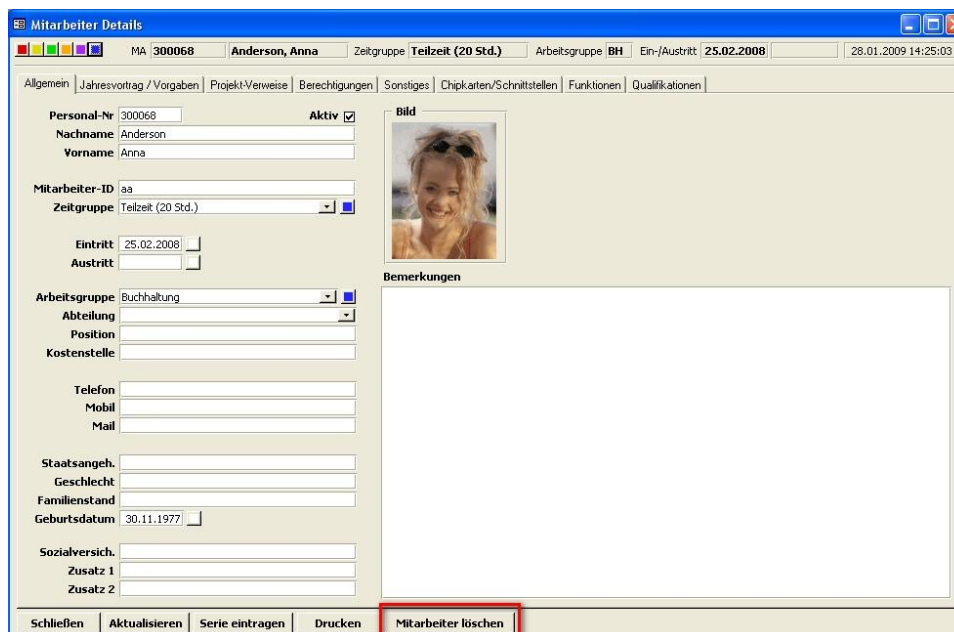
Mitarbeiter Details

MA 300068 Anderson, Anna Zeitgruppe Teilzeit (20 Std.) Arbeitsgruppe BH Ein-/Austritt 25.02.2008 28.01.2009 14:25:03

Allgemein | Jahresvortrag / Vorgaben | Projekt-Verweise | Berechtigungen | Sonstiges | Chipkarten/Schnittstellen | Funktionen | Qualifikationen

Personal-Nr 300068
Aktiv
Nachname Anderson
Vorname Anna

Mitarbeiter-ID aa
Zeitgruppe Teilzeit (20 Std.)

Eintritt 25.02.2008
Austritt

Arbeitsgruppe Buchhaltung
Abteilung
Position
Kostenstelle

Telefon
Mobil
Mail

Staatsangeh.
Geschlecht
Familienstand
Geburtsdatum 30.11.1977

Sozialversich.
Zusatz 1
Zusatz 2

Bild

Bemerkungen

Schließen | Aktualisieren | Serie eintragen | Drucken | Mitarbeiter löschen